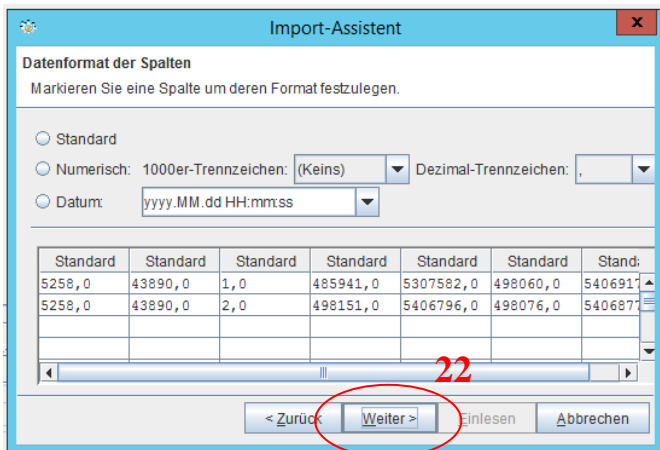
Import-Assistent

Datenformat der Spalten

Markieren Sie eine Spalte um deren Format festzulegen.

Standard

Numerisch: 1000er-Trennzeichen: (Keins) Dezimal-Trennzeichen: ,

Datum: yyyy.MM.dd HH:mm:ss

| Standard | Standard | Standard | Standard | Standard | Standard | Standa |
|---|---|---|---|---|---|---|
| 5258,0 | 43890,0 | 1,0 | 485941,0 | 5307582,0 | 498060,0 | 5406917 |
| 5258,0 | 43890,0 | 2,0 | 498151,0 | 5406796,0 | 498076,0 | 5406877 |

22

< Zurück | Weiter > | Einlesen | Abbrechen